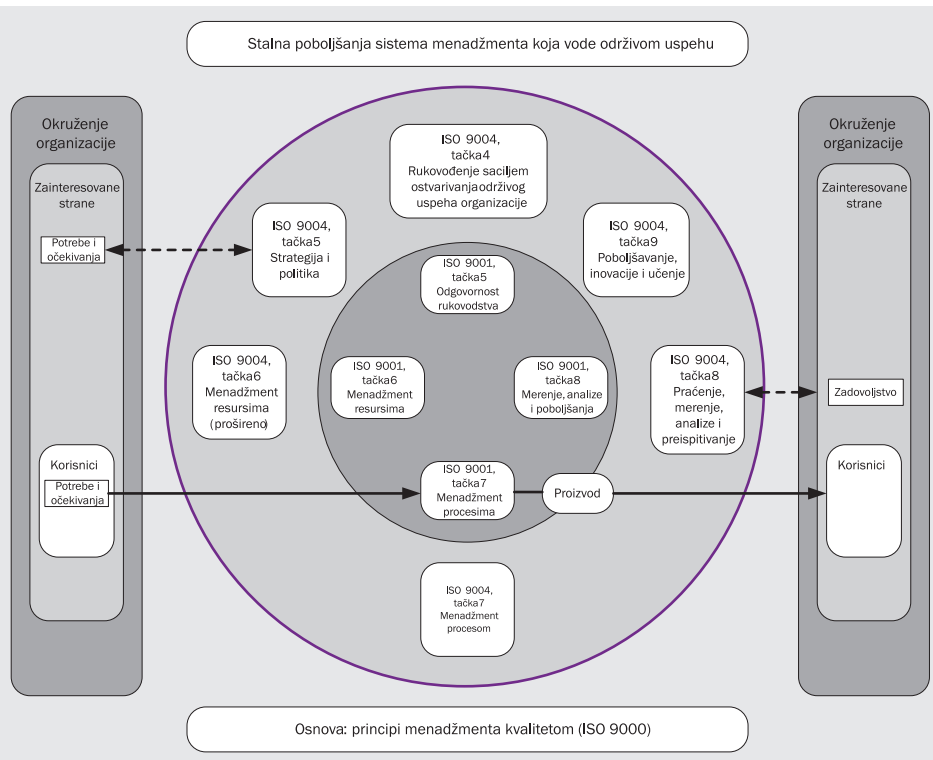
Stalna poboljšanja sistema menadžmenta koja vode održivom uspehu

Okruženje organizacije

Zainteresovane strane

Potrebe i očekivanja

Korisnici

Potrebe i očekivanja

ISO 9004, tačka4 Rukovođenje saciljem ostvarivanjaodrživog uspeha organizacije

ISO 9004, tačka5 Strategija i politika

ISO 9004, tačka9 Poboljšavanje, inovacije i učenje

ISO 9001, tačka5 Odgovornost rukovodstva

ISO 9004, tačka6 Menadžment resursima (prošireno)

ISO 9001, tačka6 Menadžment resursima

ISO 9001, tačka8 Merenje, analize i poboljšanja

ISO 9004, tačka8 Praćenje, merenje, analize i preispitivanje

ISO 9001, tačka7 Menadžment procesima

Proizvod

ISO 9004, tačka7 Menadžment procesom

Okruženje organizacije

Zainteresovane strane

Zadovoljstvo

Korisnici

Osnova: principi menadžmenta kvalitetom (ISO 9000)